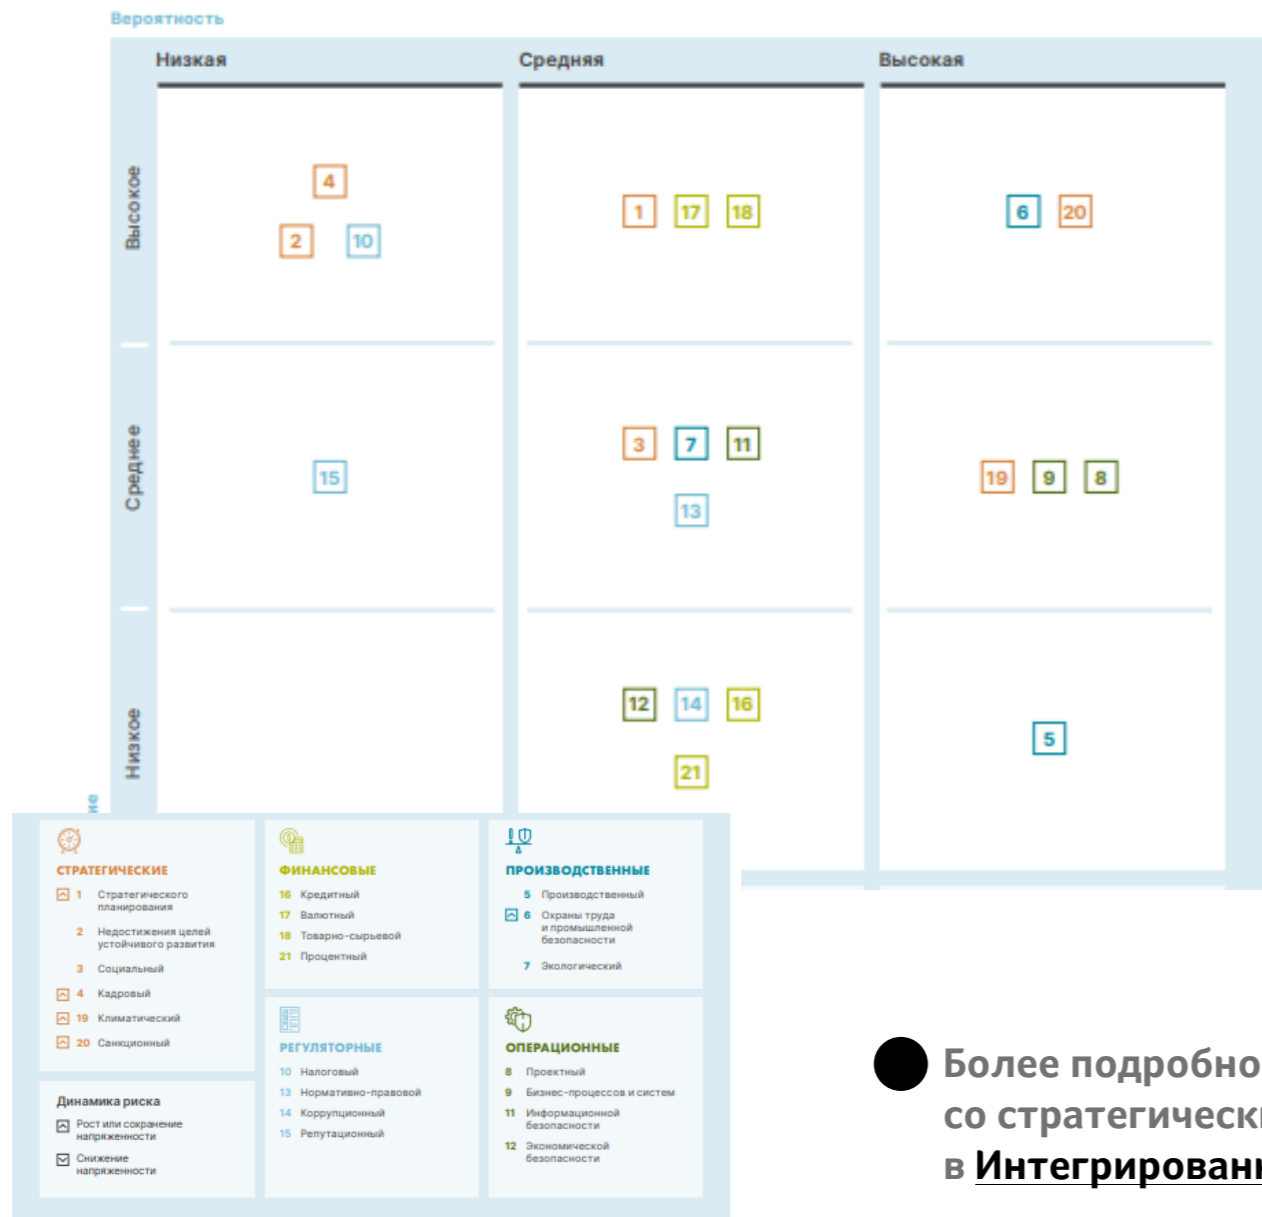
Вероятность

Низкая

Средняя

Высокая

Высокое

4

2

10

1

17

18

6

20

Среднее

15

3

7

11

13

19

9

8

Низкое

12

14

16

21

5

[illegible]ие

СТРАТЕГИЧЕСКИЕ
1 Стратегического планирования
2 Недостижения целей устойчивого развития
3 Социальный
4 Кадровый
19 Климатический
20 Санкционный

ФИНАНСОВЫЕ
16 Кредитный
17 Валютный
18 Товарно-сырьевой
21 Процентный

ПРОИЗВОДСТВЕННЫЕ
5 Производственный
6 Охраны труда и промышленной безопасности
7 Экологический

Динамика риска
Рост или сохранение напряженности
Снижение напряженности

РЕГУЛЯТОРНЫЕ
10 Налоговый
13 Нормативно-правовой
14 Коррупционный
15 Репутационный

ОПЕРАЦИОННЫЕ
8 Проектный
9 Бизнес-процессов и систем
11 Информационной безопасности
12 Экономической безопасности

Более подробно
со стратегическ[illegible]
в Интегрирован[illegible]